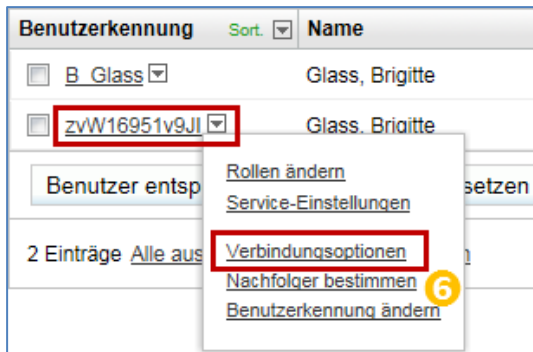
| Benutzerkennung Sort. | Name |
|---|---|
| B_Glass | Glass, Brigitte |
| zvW16951v9JI | Glass, Brigitte |

Benutzer entsp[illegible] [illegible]setzen

2 Einträge Alle aus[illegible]

Rollen ändern
Service-Einstellungen
Verbindungsoptionen
Nachfolger bestimmen
Benutzerkennung ändern

6